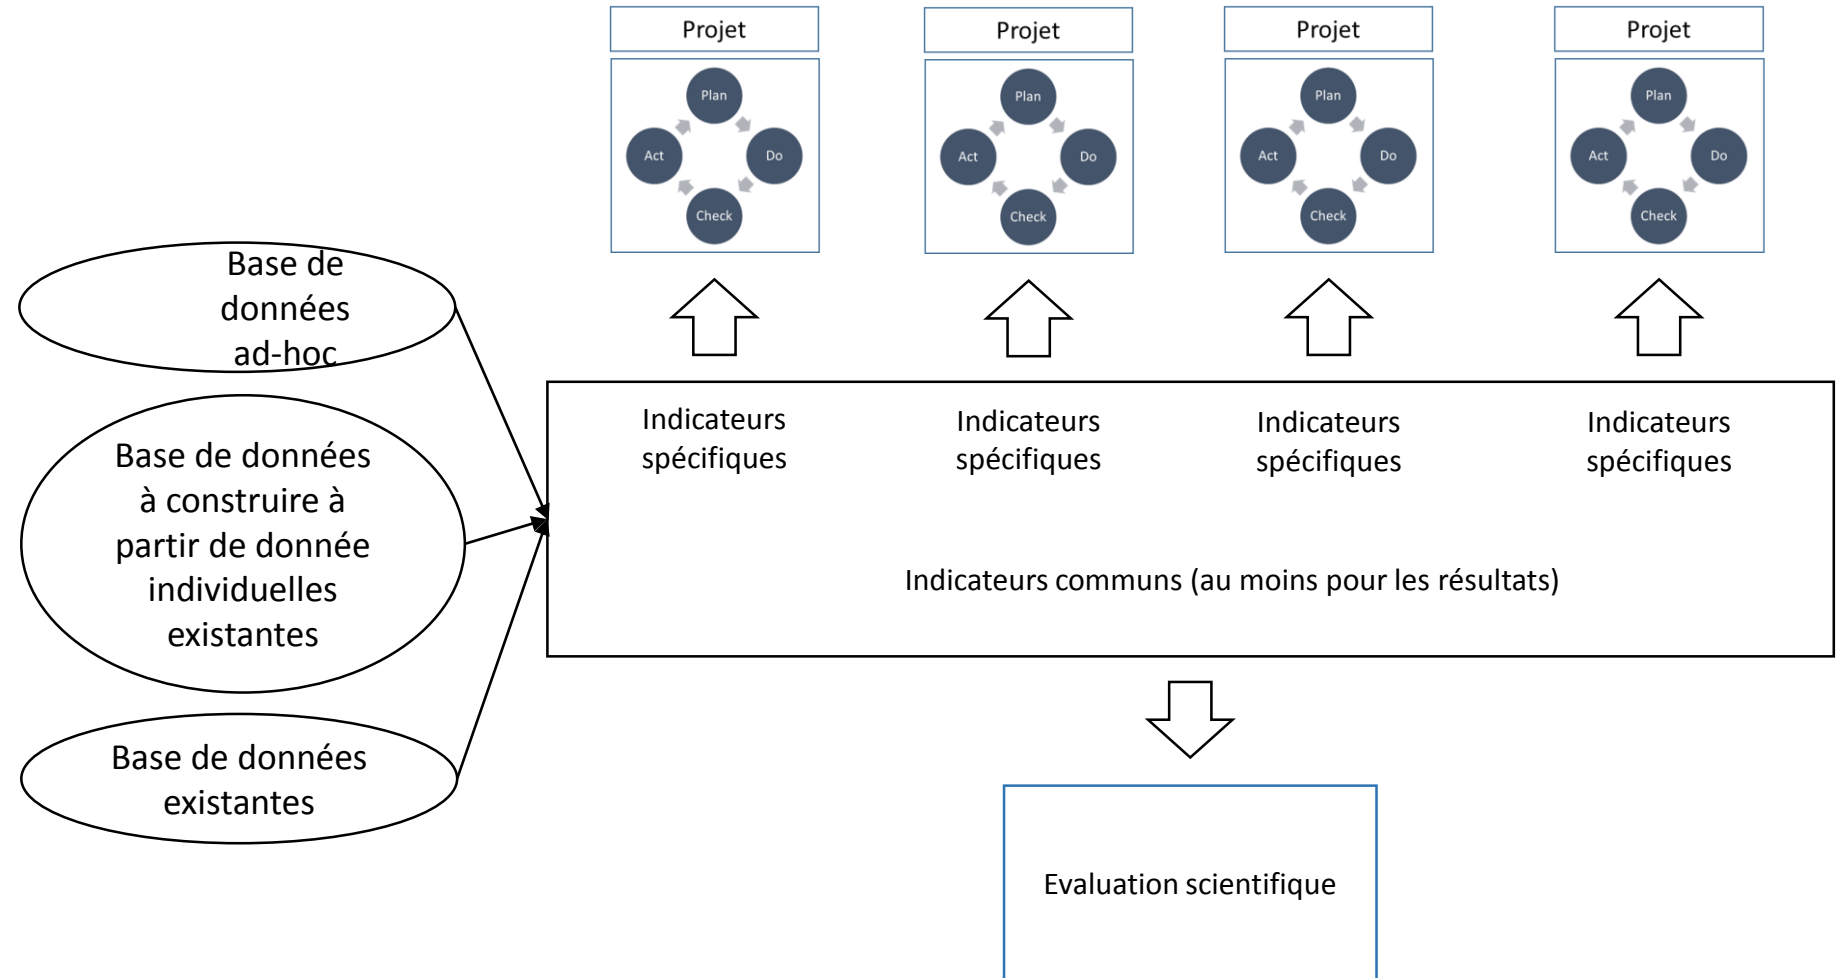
Projet

Plan
Act
Do
Check

Projet

Plan
Act
Do
Check

Projet

Plan
Act
Do
Check

Projet

Plan
Act
Do
Check

Base de données ad-hoc

Base de données à construire à partir de donnée individuelles existantes

Base de données existantes

Indicateurs spécifiques

Indicateurs spécifiques

Indicateurs spécifiques

Indicateurs spécifiques

Indicateurs communs (au moins pour les résultats)

Evaluation scientifique